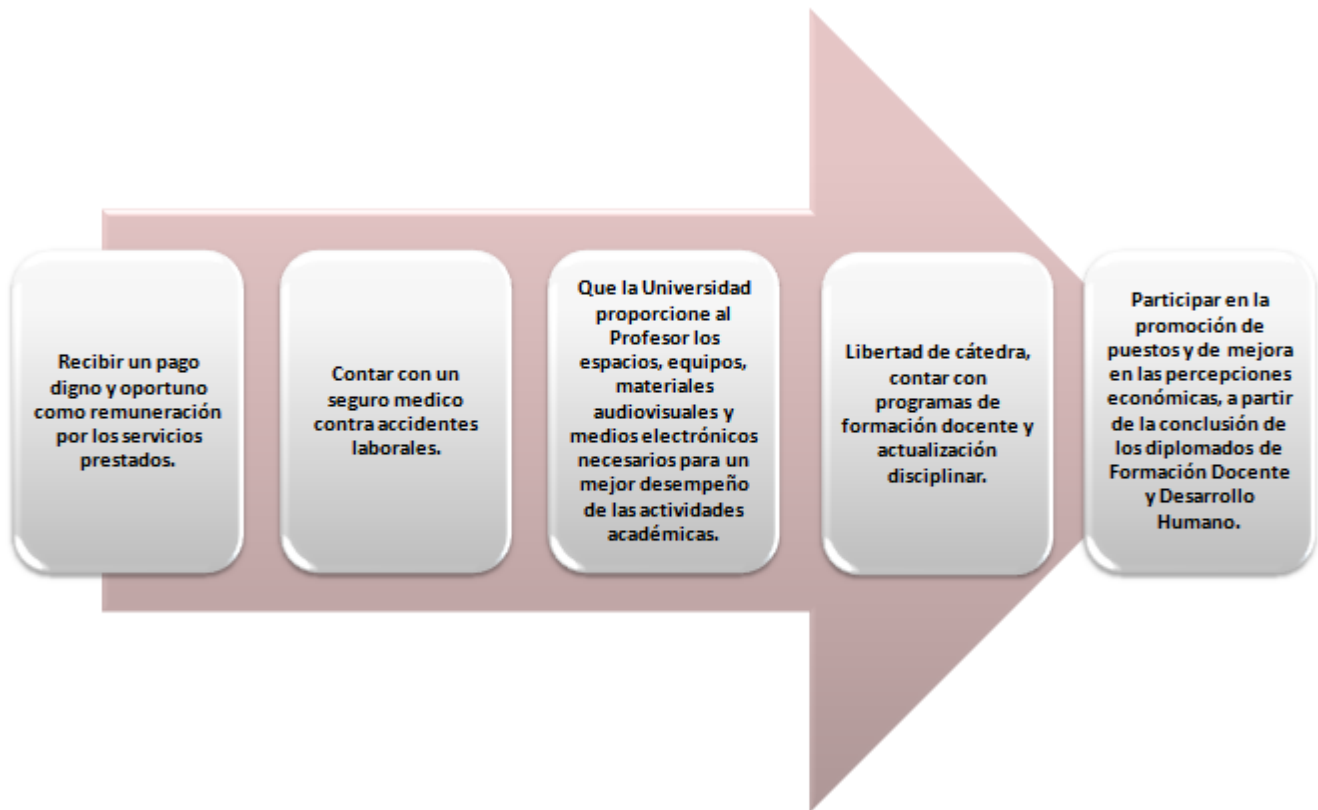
Recibir un pago digno y oportuno como remuneración por los servicios prestados.

Contar con un seguro medico contra accidentes laborales.

Que la Universidad proporcione al Profesor los espacios, equipos, materiales audiovisuales y medios electrónicos necesarios para un mejor desempeño de las actividades académicas.

Libertad de cátedra, contar con programas de formación docente y actualización disciplinar.

Participar en la promoción de puestos y de mejora en las percepciones económicas, a partir de la conclusión de los diplomados de Formación Docente y Desarrollo Humano.